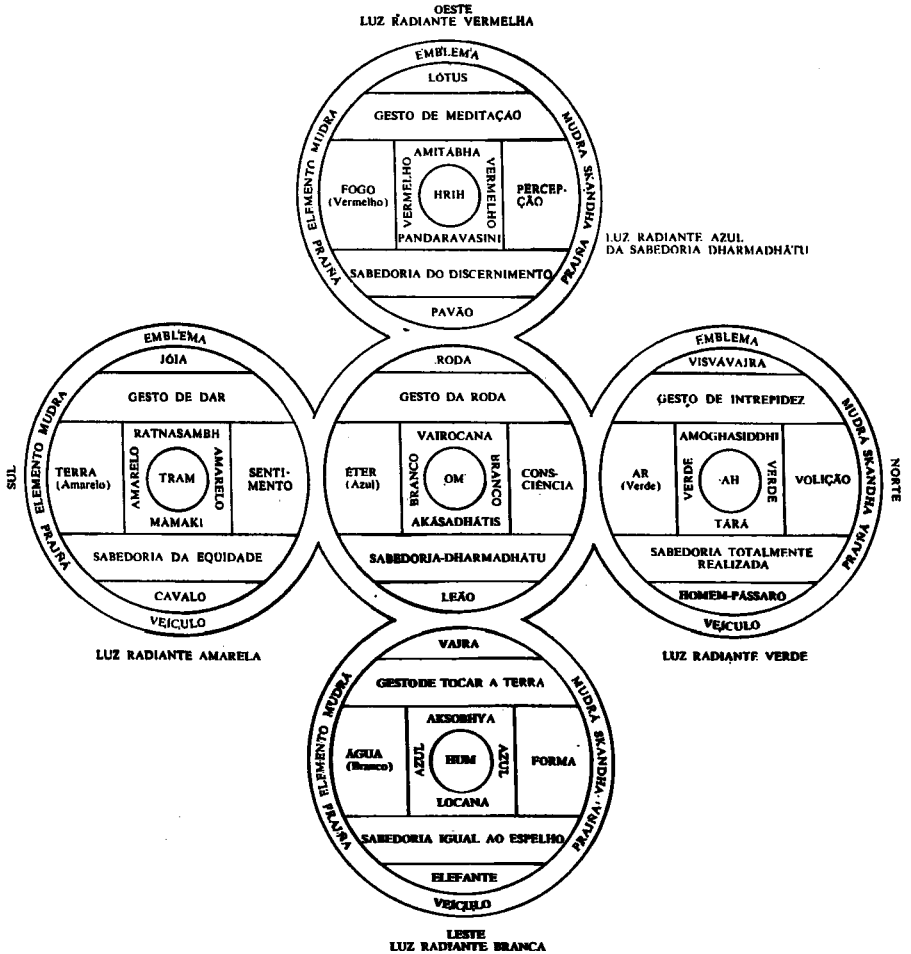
OESTE
LUZ RADIANTE VERMELHA

EMBLEMA
LÓTUS
GESTO DE MEDITAÇÃO
ELEMENTO MUDRA
MUDRA SKANDHA
AMITABHA
FOGO (Vermelho)
VERMELHO
HRIH
VERMELHO
PERCEPÇÃO
PANDARAVASINI
PRAJÑA
PRAJÑA
SABEDORIA DO DISCERNIMENTO
PAVÃO

LUZ RADIANTE AZUL DA SABEDORIA DHARMADHÁTU

EMBLEMA
JÓIA
GESTO DE DAR
ELEMENTO MUDRA
RATNASAMBH
TERRA (Amarelo)
AMARELO
TRAM
AMARELO
SENTIMENTO
MAMAKI
PRAJÑA
SABEDORIA DA EQUIDADE
CAVALO
VEÍCULO

SUL

LUZ RADIANTE AMARELA

RODA
GESTO DA RODA
VAIROCANA
ÉTER (Azul)
BRANCO
OM
BRANCO
CONSCIÊNCIA
AKÁSADHÁTIS
SABEDORIA-DHARMADHÁTU
LEÃO

EMBLEMA
VISVAVAJRA
GESTO DE INTREPIDEZ
MUDRA SKANDHA
AMOGHASIDDHI
AR (Verde)
VERDE
AH
VERDE
VOLIÇÃO
TARÁ
SABEDORIA TOTALMENTE REALIZADA
PRAJÑA
HOMEM-PÁSSARO
VEÍCULO

NORTE

LUZ RADIANTE VERDE

VAJRA
GESTO DE TOCAR A TERRA
ELEMENTO MUDRA
MUDRA SKANDHA
AKSOBHYA
ÁGUA (Branco)
AZUL
HUM
AZUL
FORMA
LOCANA
PRAJÑA
PRAJÑA
SABEDORIA IGUAL AO ESPELHO
ELEFANTE
VEÍCULO

LESTE
LUZ RADIANTE BRANCA